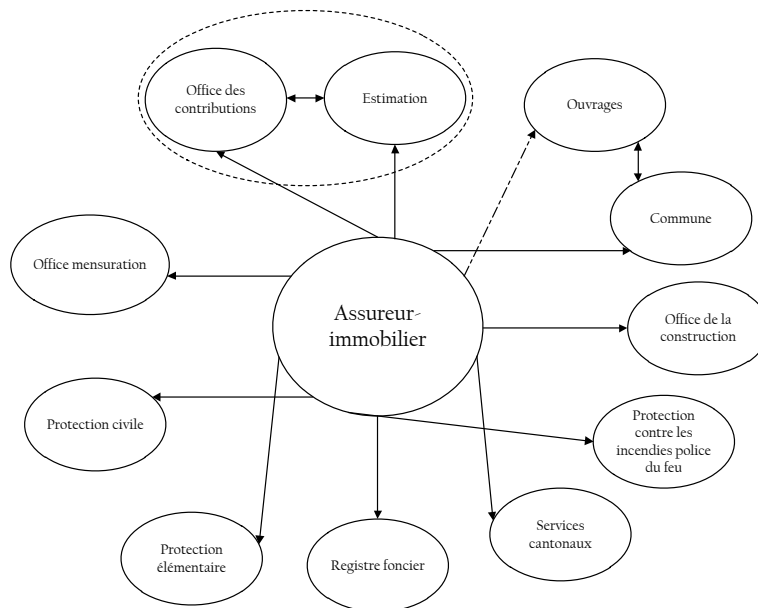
Office des contributions

Estimation

Ouvrages

Commune

Office mensuration

Assureur-immobilier

Office de la construction

Protection civile

Protection contre les incendies police du feu

Services cantonaux

Protection élémentaire

Registre foncier